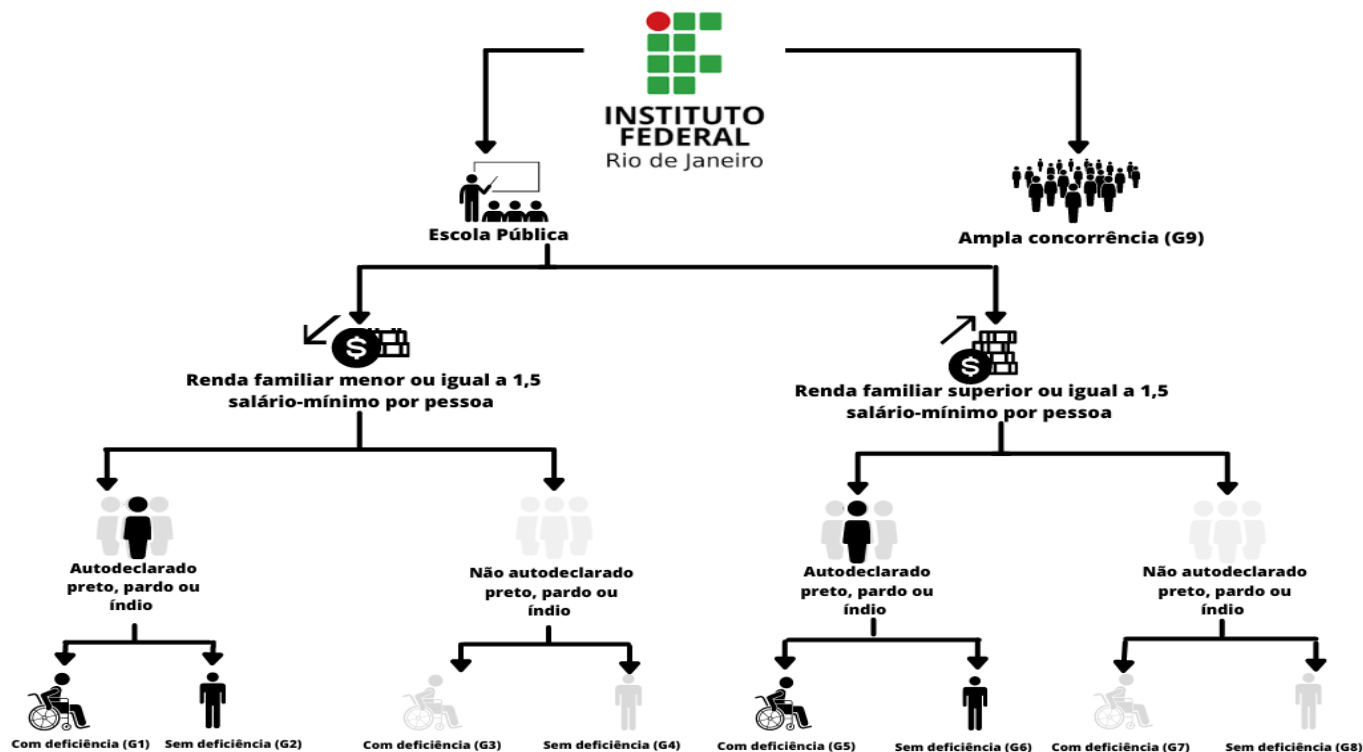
INSTITUTO FEDERAL
Rio de Janeiro

Escola Pública

Ampla concorrência (G9)

Renda familiar menor ou igual a 1,5 salário-mínimo por pessoa

Renda familiar superior ou igual a 1,5 salário-mínimo por pessoa

Autodeclarado preto, pardo ou índio

Não autodeclarado preto, pardo ou índio

Autodeclarado preto, pardo ou índio

Não autodeclarado preto, pardo ou índio

Com deficiência (G1)
Sem deficiência (G2)
Com deficiência (G3)
Sem deficiência (G4)
Com deficiência (G5)
Sem deficiência (G6)
Com deficiência (G7)
Sem deficiência (G8)